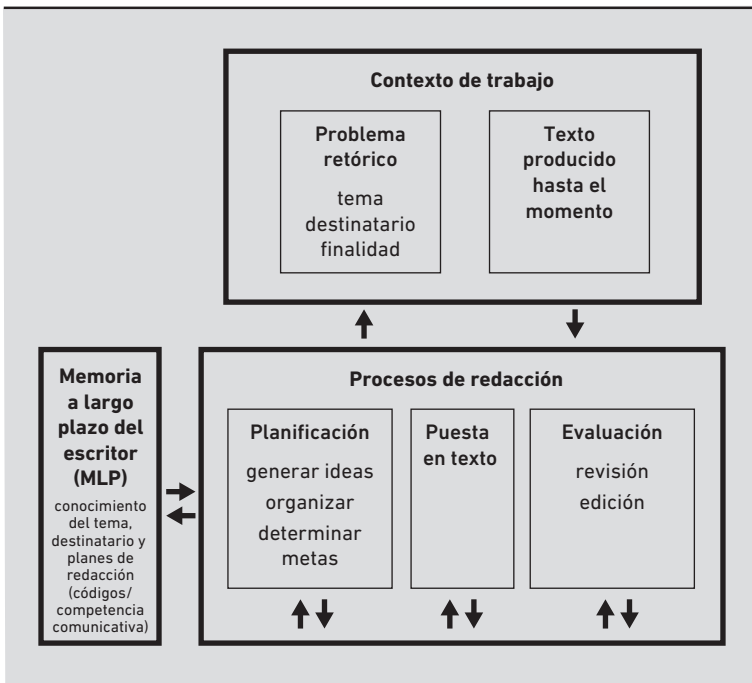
Contexto de trabajo

Problema retórico

tema
destinatario
finalidad

Texto producido hasta el momento

Memoria a largo plazo del escritor (MLP)

conocimiento del tema, destinatario y planes de redacción (códigos/ competencia comunicativa)

Procesos de redacción

Planificación

generar ideas
organizar
determinar metas

Puesta en texto

Evaluación

revisión
edición